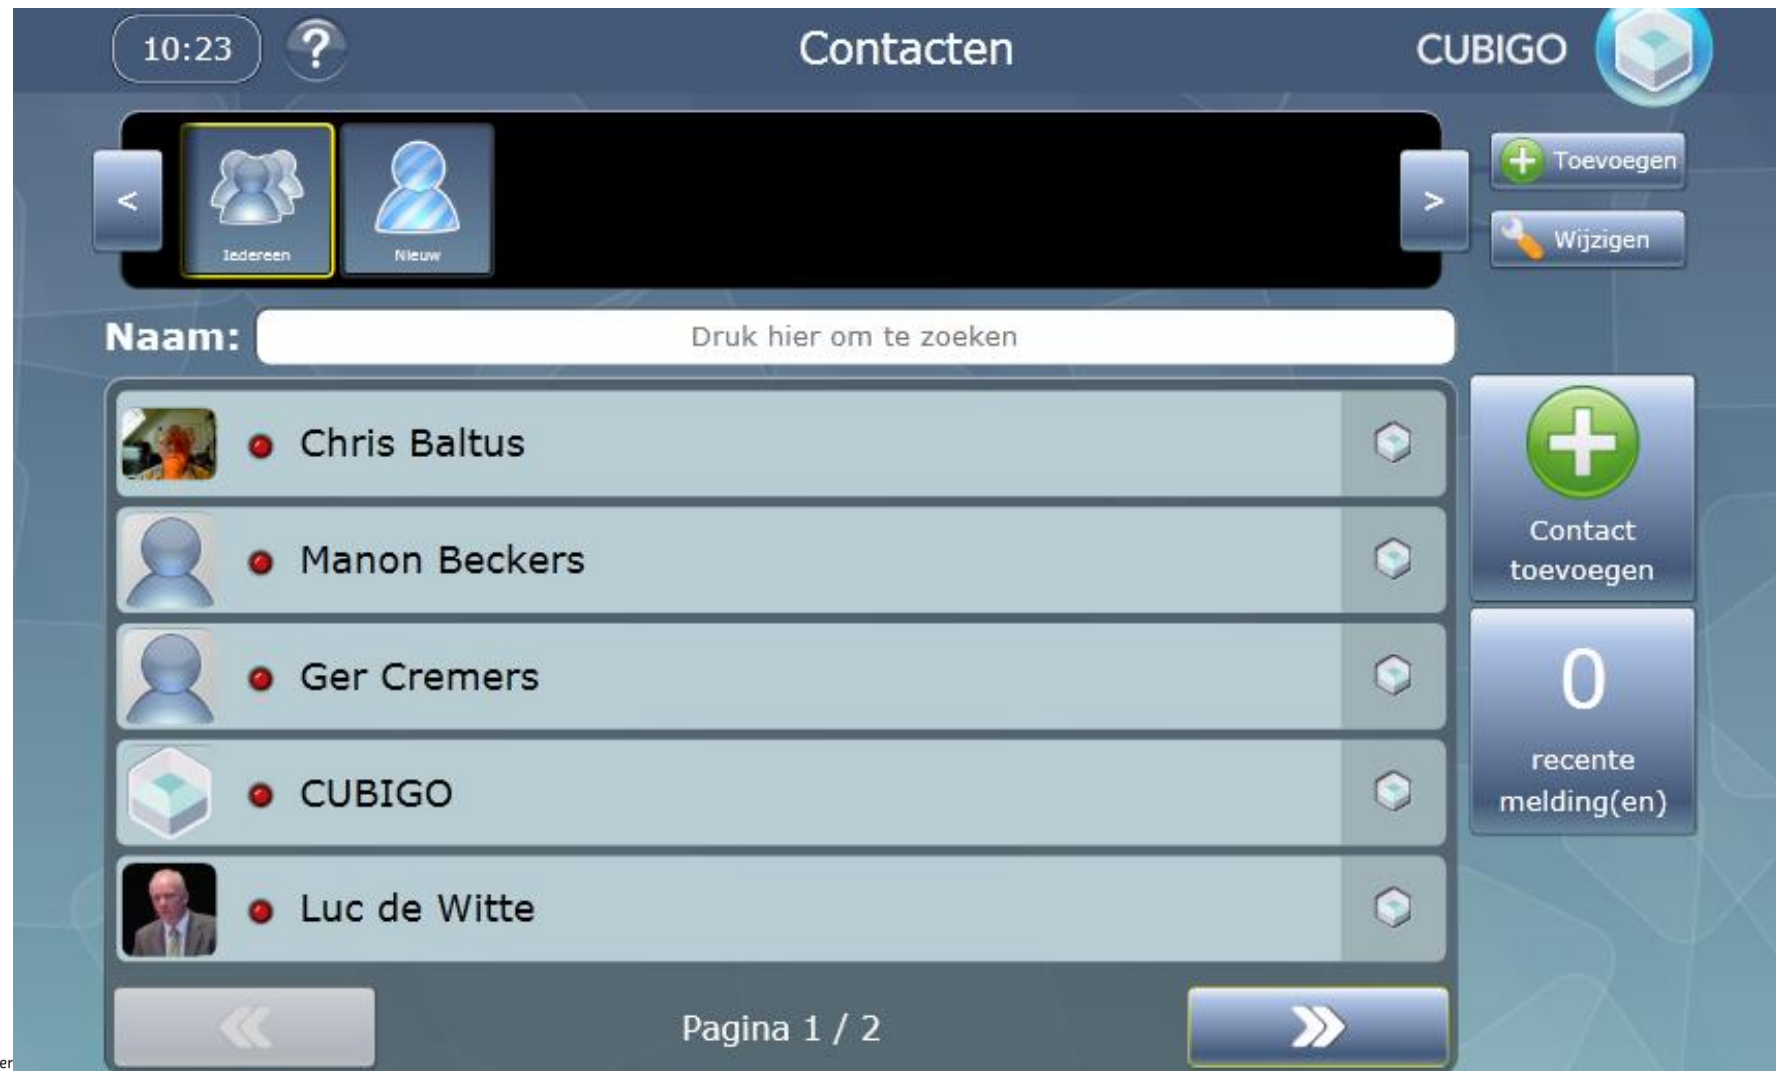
10:23 ? Contacten CUBIGO

< Iedereen Nieuw >

Toevoegen

Wijzigen

Naam: Druk hier om te zoeken

Chris Baltus

Manon Beckers

Ger Cremers

CUBIGO

Luc de Witte

Contact toevoegen

0
recente melding(en)

Pagina 1 / 2

er